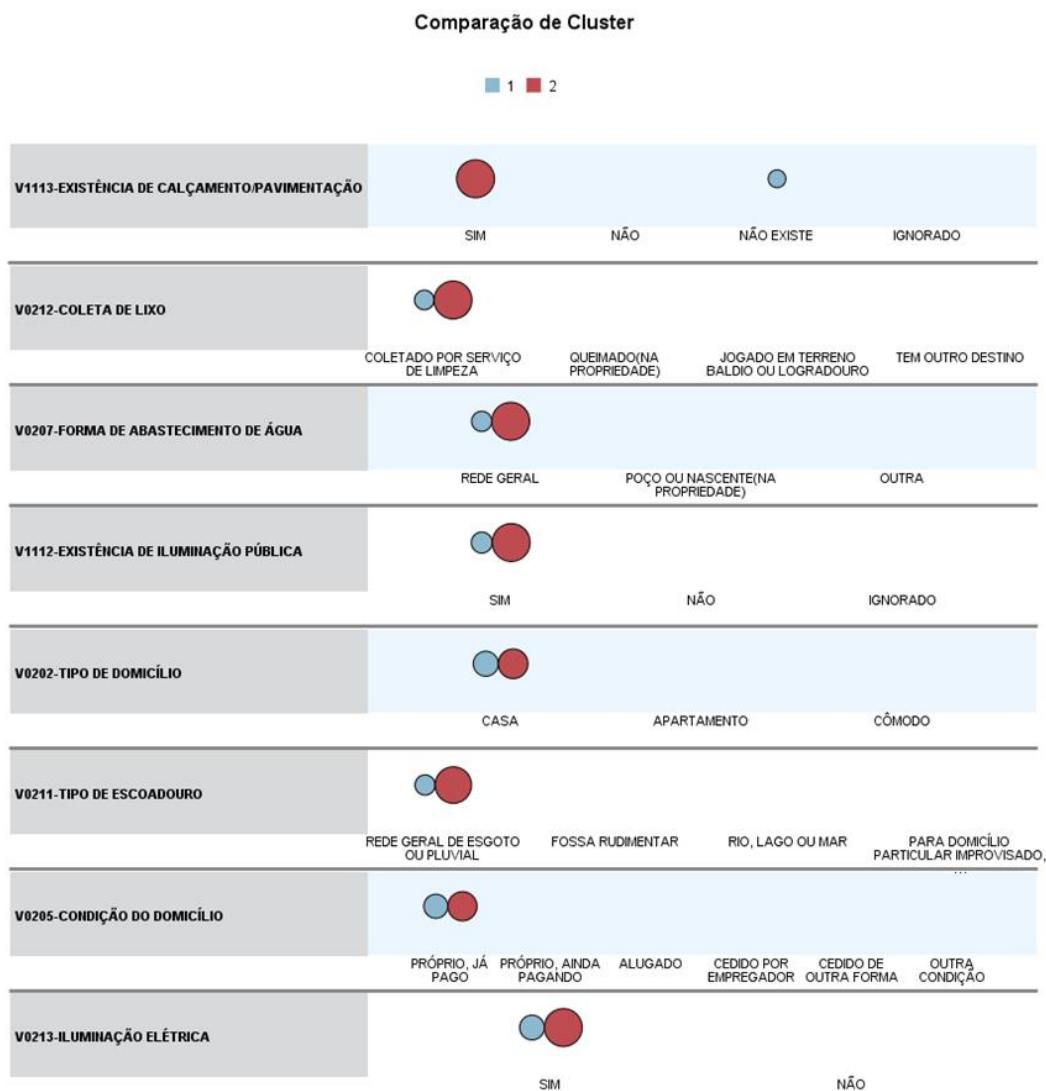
Comparação de Cluster

1 2

V1113-EXISTÊNCIA DE CALÇAMENTO/PAVIMENTAÇÃO

SIM NÃO NÃO EXISTE IGNORADO

V0212-COLETA DE LIXO

COLETADO POR SERVIÇO DE LIMPEZA QUEIMADO(NA PROPRIEDADE) JOGADO EM TERRENO BALDIO OU LOGRADOURO TEM OUTRO DESTINO

V0207-FORMA DE ABASTECIMENTO DE ÁGUA

REDE GERAL POÇO OU NASCENTE(NA PROPRIEDADE) OUTRA

V1112-EXISTÊNCIA DE ILUMINAÇÃO PÚBLICA

SIM NÃO IGNORADO

V0202-TIPO DE DOMICÍLIO

CASA APARTAMENTO CÔMODO

V0211-TIPO DE ESCOADOURO

REDE GERAL DE ESGOTO OU PLUVIAL FOSSA RUDIMENTAR RIO, LAGO OU MAR PARA DOMICÍLIO PARTICULAR IMPROVISADO, ...

V0205-CONDIÇÃO DO DOMICÍLIO

PRÓPRIO, JÁ PAGO PRÓPRIO, AINDA PAGANDO ALUGADO CEDIDO POR EMPREGADOR CEDIDO DE OUTRA FORMA OUTRA CONDIÇÃO

V0213-ILUMINAÇÃO ELÉTRICA

SIM NÃO